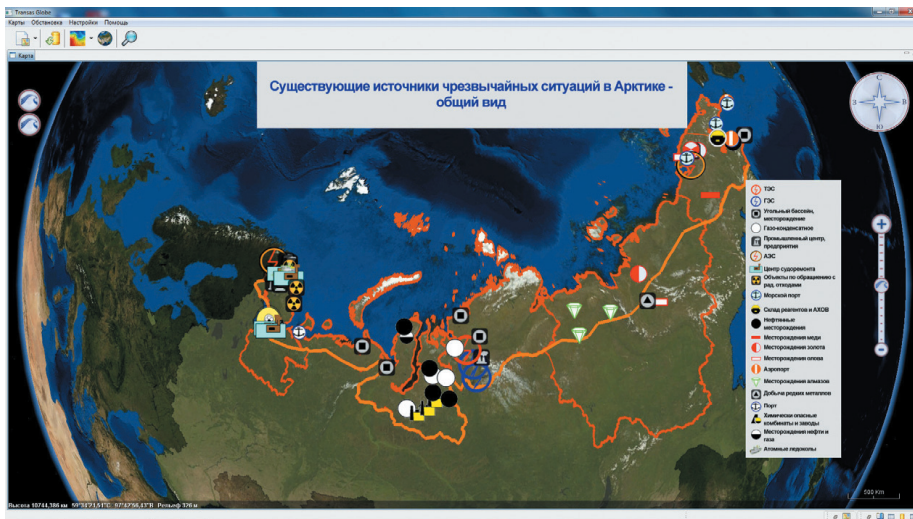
Transas Globe
Карты Обстановка Настройки Помощь
Карта

Существующие источники чрезвычайных ситуаций в Арктике - общий вид

С
З
В
Ю

ТЭС
ГЭС
Угольный бассейн, месторождение
Газо-конденсатное
Промышленный центр, предприятия
АЭС
Центр судоремонта
Объекты по обращению с рад. отходами
Морской порт
Склад реагентов и АХОВ
Нефтяные месторождения
Месторождения меди
Месторождения золота
Месторождения олова
Аэропорт
Месторождения алмазов
Добыча редких металлов
Порт
Химически опасные комбинаты и заводы
Месторождения нефти и газа
Атомные ледоколы

500 Km

Высота 10744,386 км 59°31'21,51"С 87°52'56,43"В Рельеф 326 м